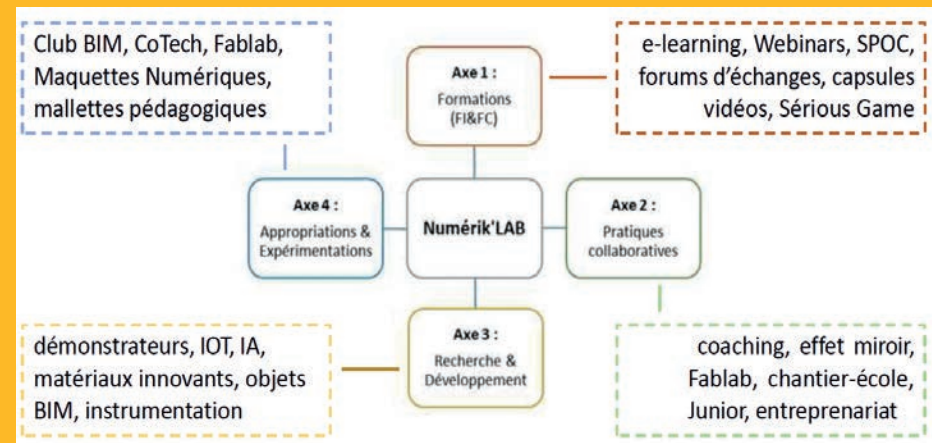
Club BIM, CoTech, Fablab, Maquettes Numériques, mallettes pédagogiques

Axe 1 :
Formations
(FI&FC)

e-learning, Webinars, SPOC, forums d'échanges, capsules vidéos, Sérious Game

Axe 4 :
Appropriations & Expérimentations

Numérik'LAB

Axe 2 :
Pratiques collaboratives

démonstrateurs, IOT, IA, matériaux innovants, objets BIM, instrumentation

Axe 3 :
Recherche & Développement

coaching, effet miroir, Fablab, chantier-école, Junior, entreprenariat